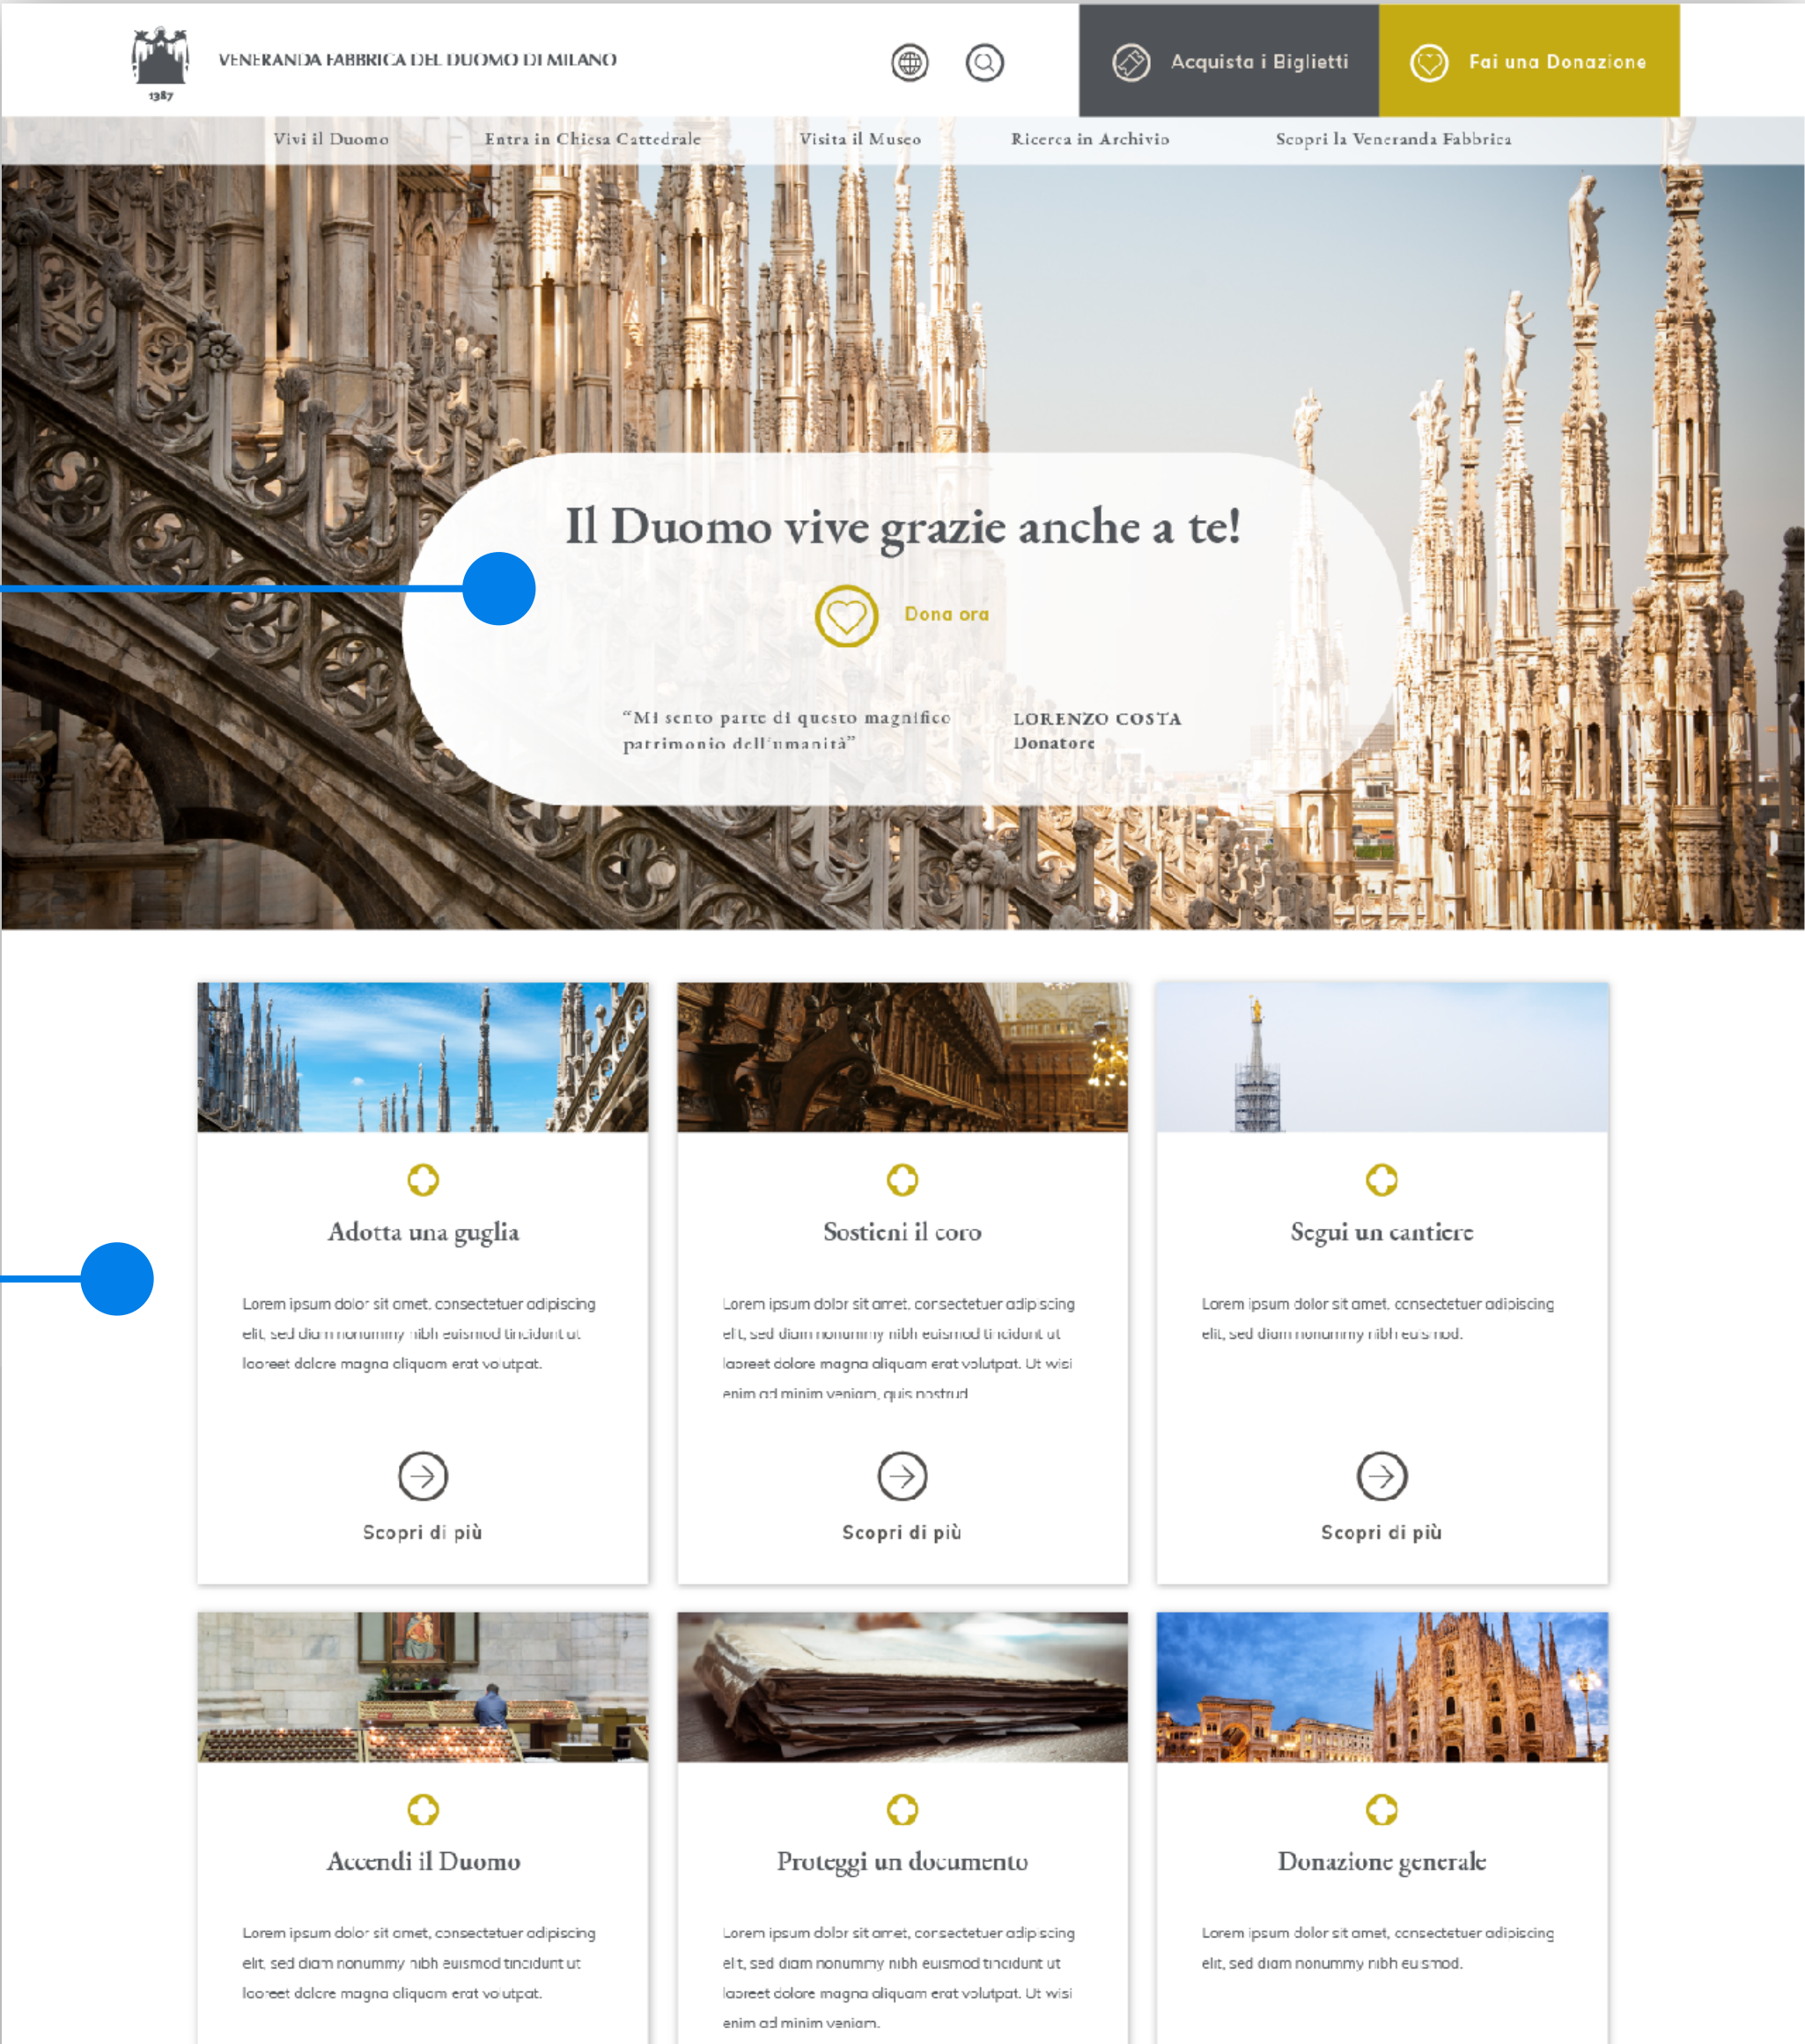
1387

VENERANDA FABBRICA DEL DUOMO DI MILANO

Acquista i Biglietti

Fai una Donazione

Vivi il Duomo
Entra in Chiesa Cattedrale
Visita il Museo
Ricerca in Archivio
Scopri la Veneranda Fabbrica

Il Duomo vive grazie anche a te!

Dona ora

"Mi sento parte di questo magnifico patrimonio dell'umanità"

LORENZO COSTA
Donatore

Adotta una guglia

Lorem ipsum dolor sit amet, consectetuer adipiscing elit, sed diam nonummy nibh euismod tincidunt ut laoreet dolore magna aliquam erat volutpat.

Scopri di più

Sostieni il coro

Lorem ipsum dolor sit amet, consectetuer adipiscing elit, sed diam nonummy nibh euismod tincidunt ut laoreet dolore magna aliquam erat volutpat. Ut wisi enim ad minim veniam, quis nostrud

Scopri di più

Segui un cantiere

Lorem ipsum dolor sit amet, consectetuer adipiscing elit, sed diam nonummy nibh euismod.

Scopri di più

Accendi il Duomo

Lorem ipsum dolor sit amet, consectetuer adipiscing elit, sed diam nonummy nibh euismod tincidunt ut laoreet dolore magna aliquam erat volutpat.

Proteggi un documento

Lorem ipsum dolor sit amet, consectetuer adipiscing elit, sed diam nonummy nibh euismod tincidunt ut laoreet dolore magna aliquam erat volutpat. Ut wisi enim ad minim veniam.

Donazione generale

Lorem ipsum dolor sit amet, consectetuer adipiscing elit, sed diam nonummy nibh euismod.